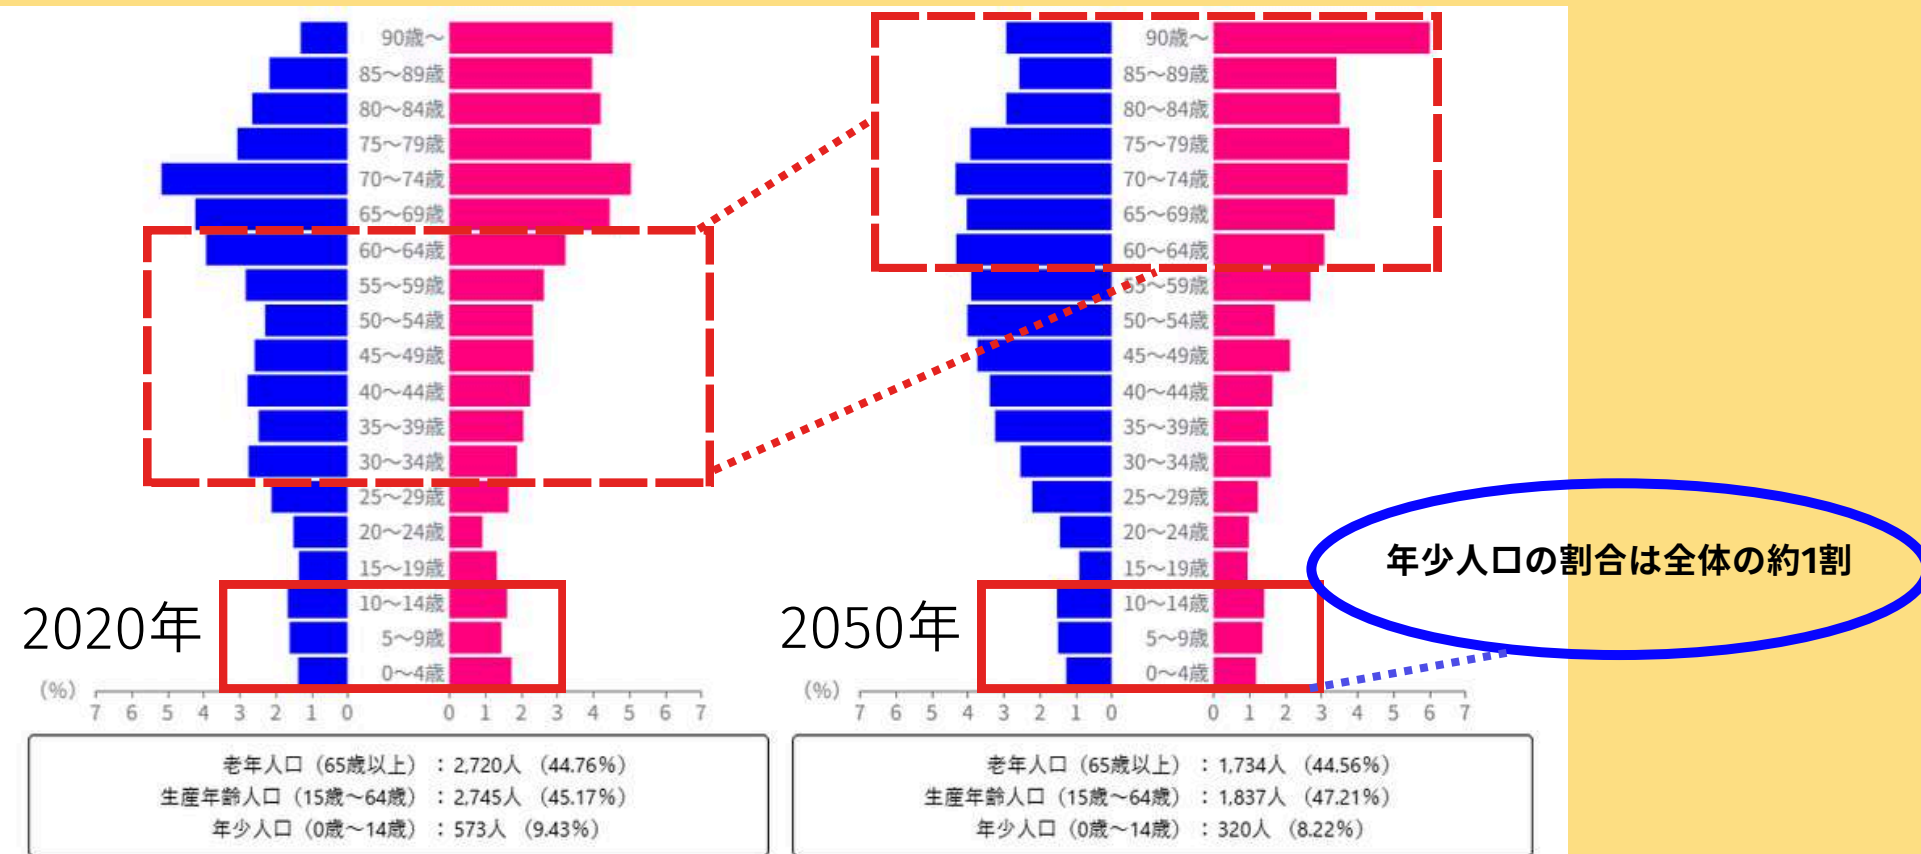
90歳～
85～89歳
80～84歳
75～79歳
70～74歳
65～69歳
60～64歳
55～59歳
50～54歳
45～49歳
40～44歳
35～39歳
30～34歳
25～29歳
20～24歳
15～19歳
10～14歳
5～9歳
0～4歳

2020年

(%)
7 6 5 4 3 2 1 0 0 1 2 3 4 5 6 7

老年人口（65歳以上）：2,720人 （44.76%）
生産年齢人口（15歳～64歳）：2,745人 （45.17%）
年少人口（0歳～14歳）：573人 （9.43%）

90歳～
85～89歳
80～84歳
75～79歳
70～74歳
65～69歳
60～64歳
55～59歳
50～54歳
45～49歳
40～44歳
35～39歳
30～34歳
25～29歳
20～24歳
15～19歳
10～14歳
5～9歳
0～4歳

2050年

(%)
7 6 5 4 3 2 1 0 0 1 2 3 4 5 6 7

老年人口（65歳以上）：1,734人 （44.56%）
生産年齢人口（15歳～64歳）：1,837人 （47.21%）
年少人口（0歳～14歳）：320人 （8.22%）

年少人口の割合は全体の約1割